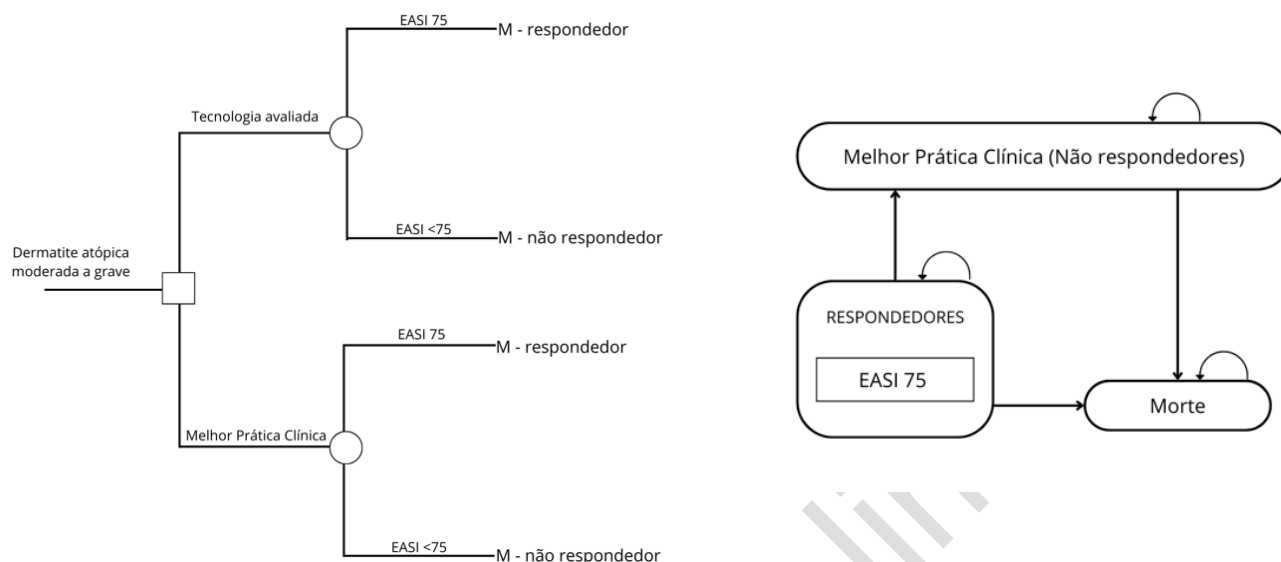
EASI 75
M - respondedor
Tecnologia avaliada
EASI <75
M - não respondedor
Dermatite atópica moderada a grave
EASI 75
M - respondedor
Melhor Prática Clínica
EASI <75
M - não respondedor

Melhor Prática Clínica (Não respondedores)
RESPONDEDORES
EASI 75
Morte